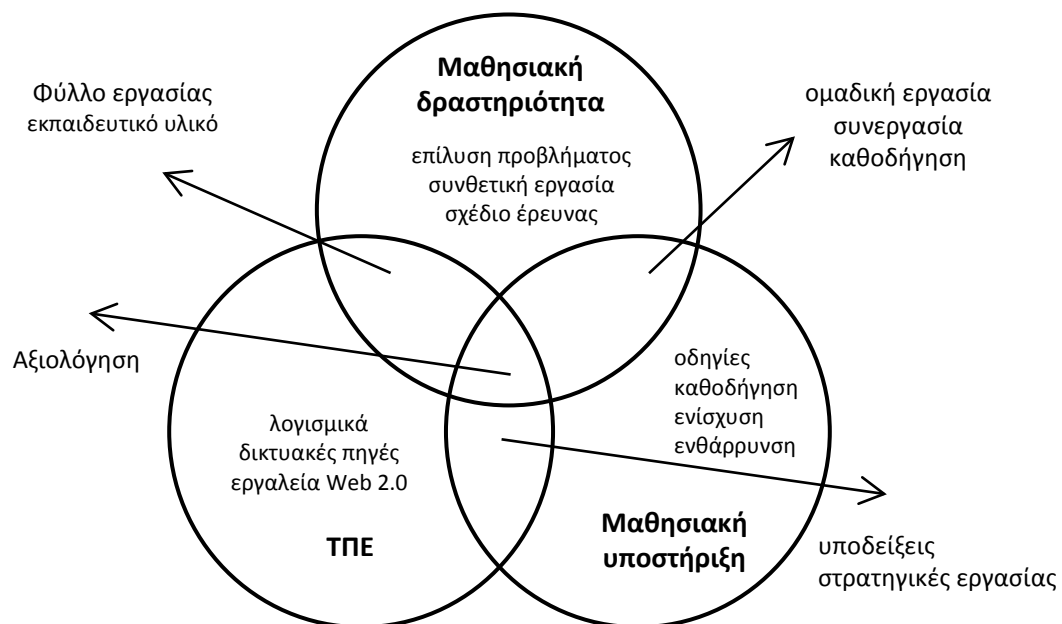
Μαθησιακή δραστηριότητα

επίλυση προβλήματος
συνθετική εργασία
σχέδιο έρευνας

Φύλλο εργασίας
εκπαιδευτικό υλικό

ομαδική εργασία
συνεργασία
καθοδήγηση

Αξιολόγηση

οδηγίες
καθοδήγηση
ενίσχυση
ενθάρρυνση

λογισμικά
δικτυακές πηγές
εργαλεία Web 2.0

ΤΠΕ

Μαθησιακή υποστήριξη

υποδείξεις
στρατηγικές εργασίας